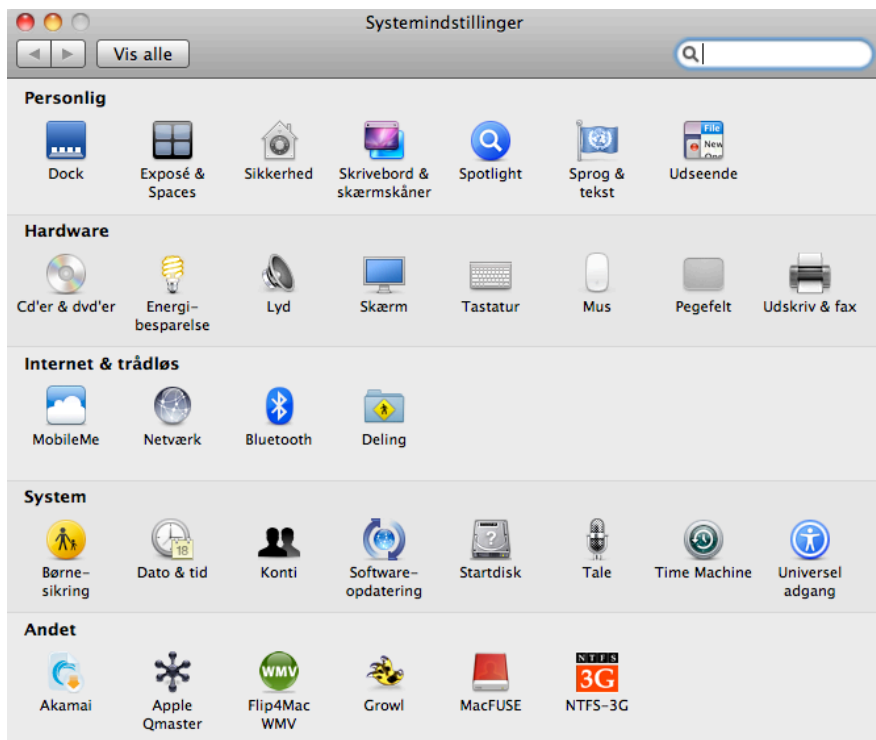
Systemindstillinger

Vis alle

Personlig

Dock
Exposé & Spaces
Sikkerhed
Skrivebord & skærmskåner
Spotlight
Sprog & tekst
Udseende

Hardware

Cd'er & dvd'er
Energibesparelse
Lyd
Skærm
Tastatur
Mus
Pegefelt
Udskriv & fax

Internet & trådløs

MobileMe
Netværk
Bluetooth
Deling

System

Børnesikring
Dato & tid
Konti
Softwareopdatering
Startdisk
Tale
Time Machine
Universel adgang

Andet

Akamai
Apple Qmaster
Flip4Mac WMV
Growl
MacFUSE
NTFS-3G